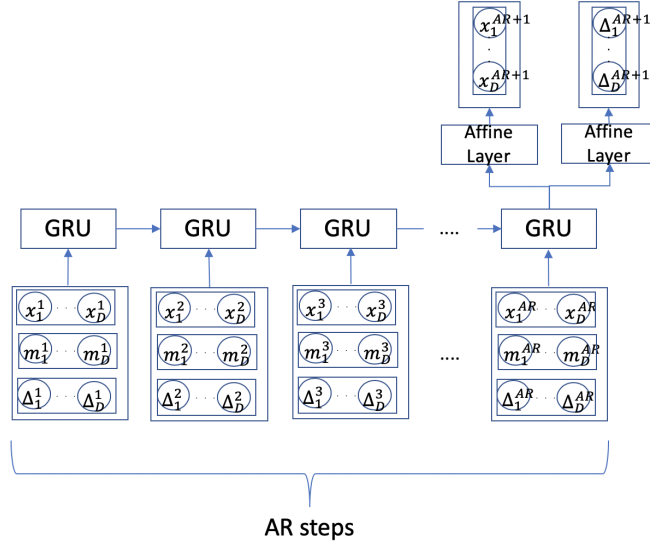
$x_1^{AR+1}$
$\cdot$
$x_D^{AR+1}$

$\Delta_1^{AR+1}$
$\cdot$
$\Delta_D^{AR+1}$

Affine Layer

Affine Layer

GRU

GRU

GRU

....

GRU

$x_1^1$ $\cdots$ $x_D^1$
$m_1^1$ $\cdots$ $m_D^1$
$\Delta_1^1$ $\cdots$ $\Delta_D^1$

$x_1^2$ $\cdots$ $x_D^2$
$m_1^2$ $\cdots$ $m_D^2$
$\Delta_1^2$ $\cdots$ $\Delta_D^2$

$x_1^3$ $\cdots$ $x_D^3$
$m_1^3$ $\cdots$ $m_D^3$
$\Delta_1^3$ $\cdots$ $\Delta_D^3$

....

$x_1^{AR}$ $\cdots$ $x_D^{AR}$
$m_1^{AR}$ $\cdots$ $m_D^{AR}$
$\Delta_1^{AR}$ $\cdots$ $\Delta_D^{AR}$

AR steps